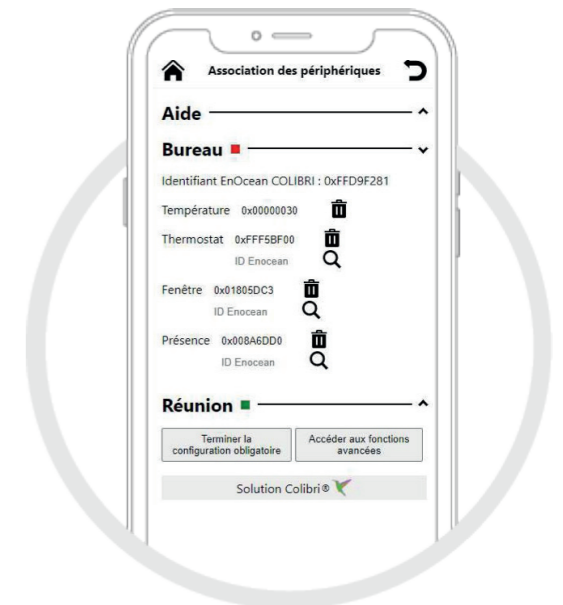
Association des périphériques

Aide

Bureau

Identifiant EnOcean COLIBRI : 0xFFD9F281

Température 0x00000030

Thermostat 0xFFF5BF00
ID Enocean

Fenêtre 0x01805DC3
ID Enocean

Présence 0x008A6DD0
ID Enocean

Réunion

Terminer la configuration obligatoire

Accéder aux fonctions avancées

Solution Colibri®